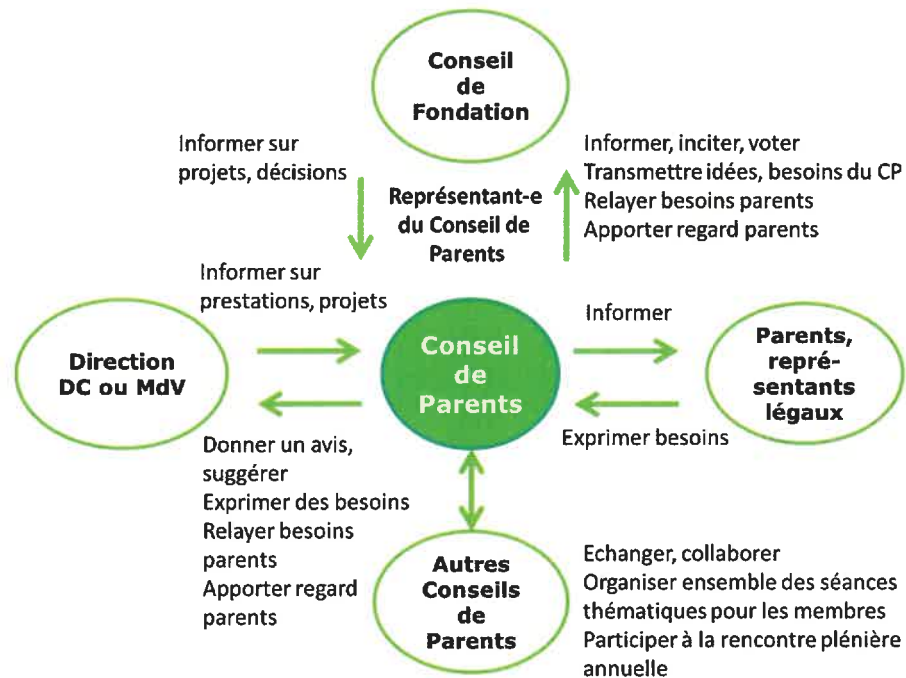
Conseil de Fondation

Informer sur projets, décisions

Représentant-e du Conseil de Parents

Informer, inciter, voter
Transmettre idées, besoins du CP
Relayer besoins parents
Apporter regard parents

Informer sur prestations, projets

Direction DC ou MdV

Conseil de Parents

Informer

Parents, représentants légaux

Exprimer besoins

Donner un avis, suggérer
Exprimer des besoins
Relayer besoins parents
Apporter regard parents

Autres Conseils de Parents

Echanger, collaborer
Organiser ensemble des séances thématiques pour les membres
Participer à la rencontre plénière annuelle